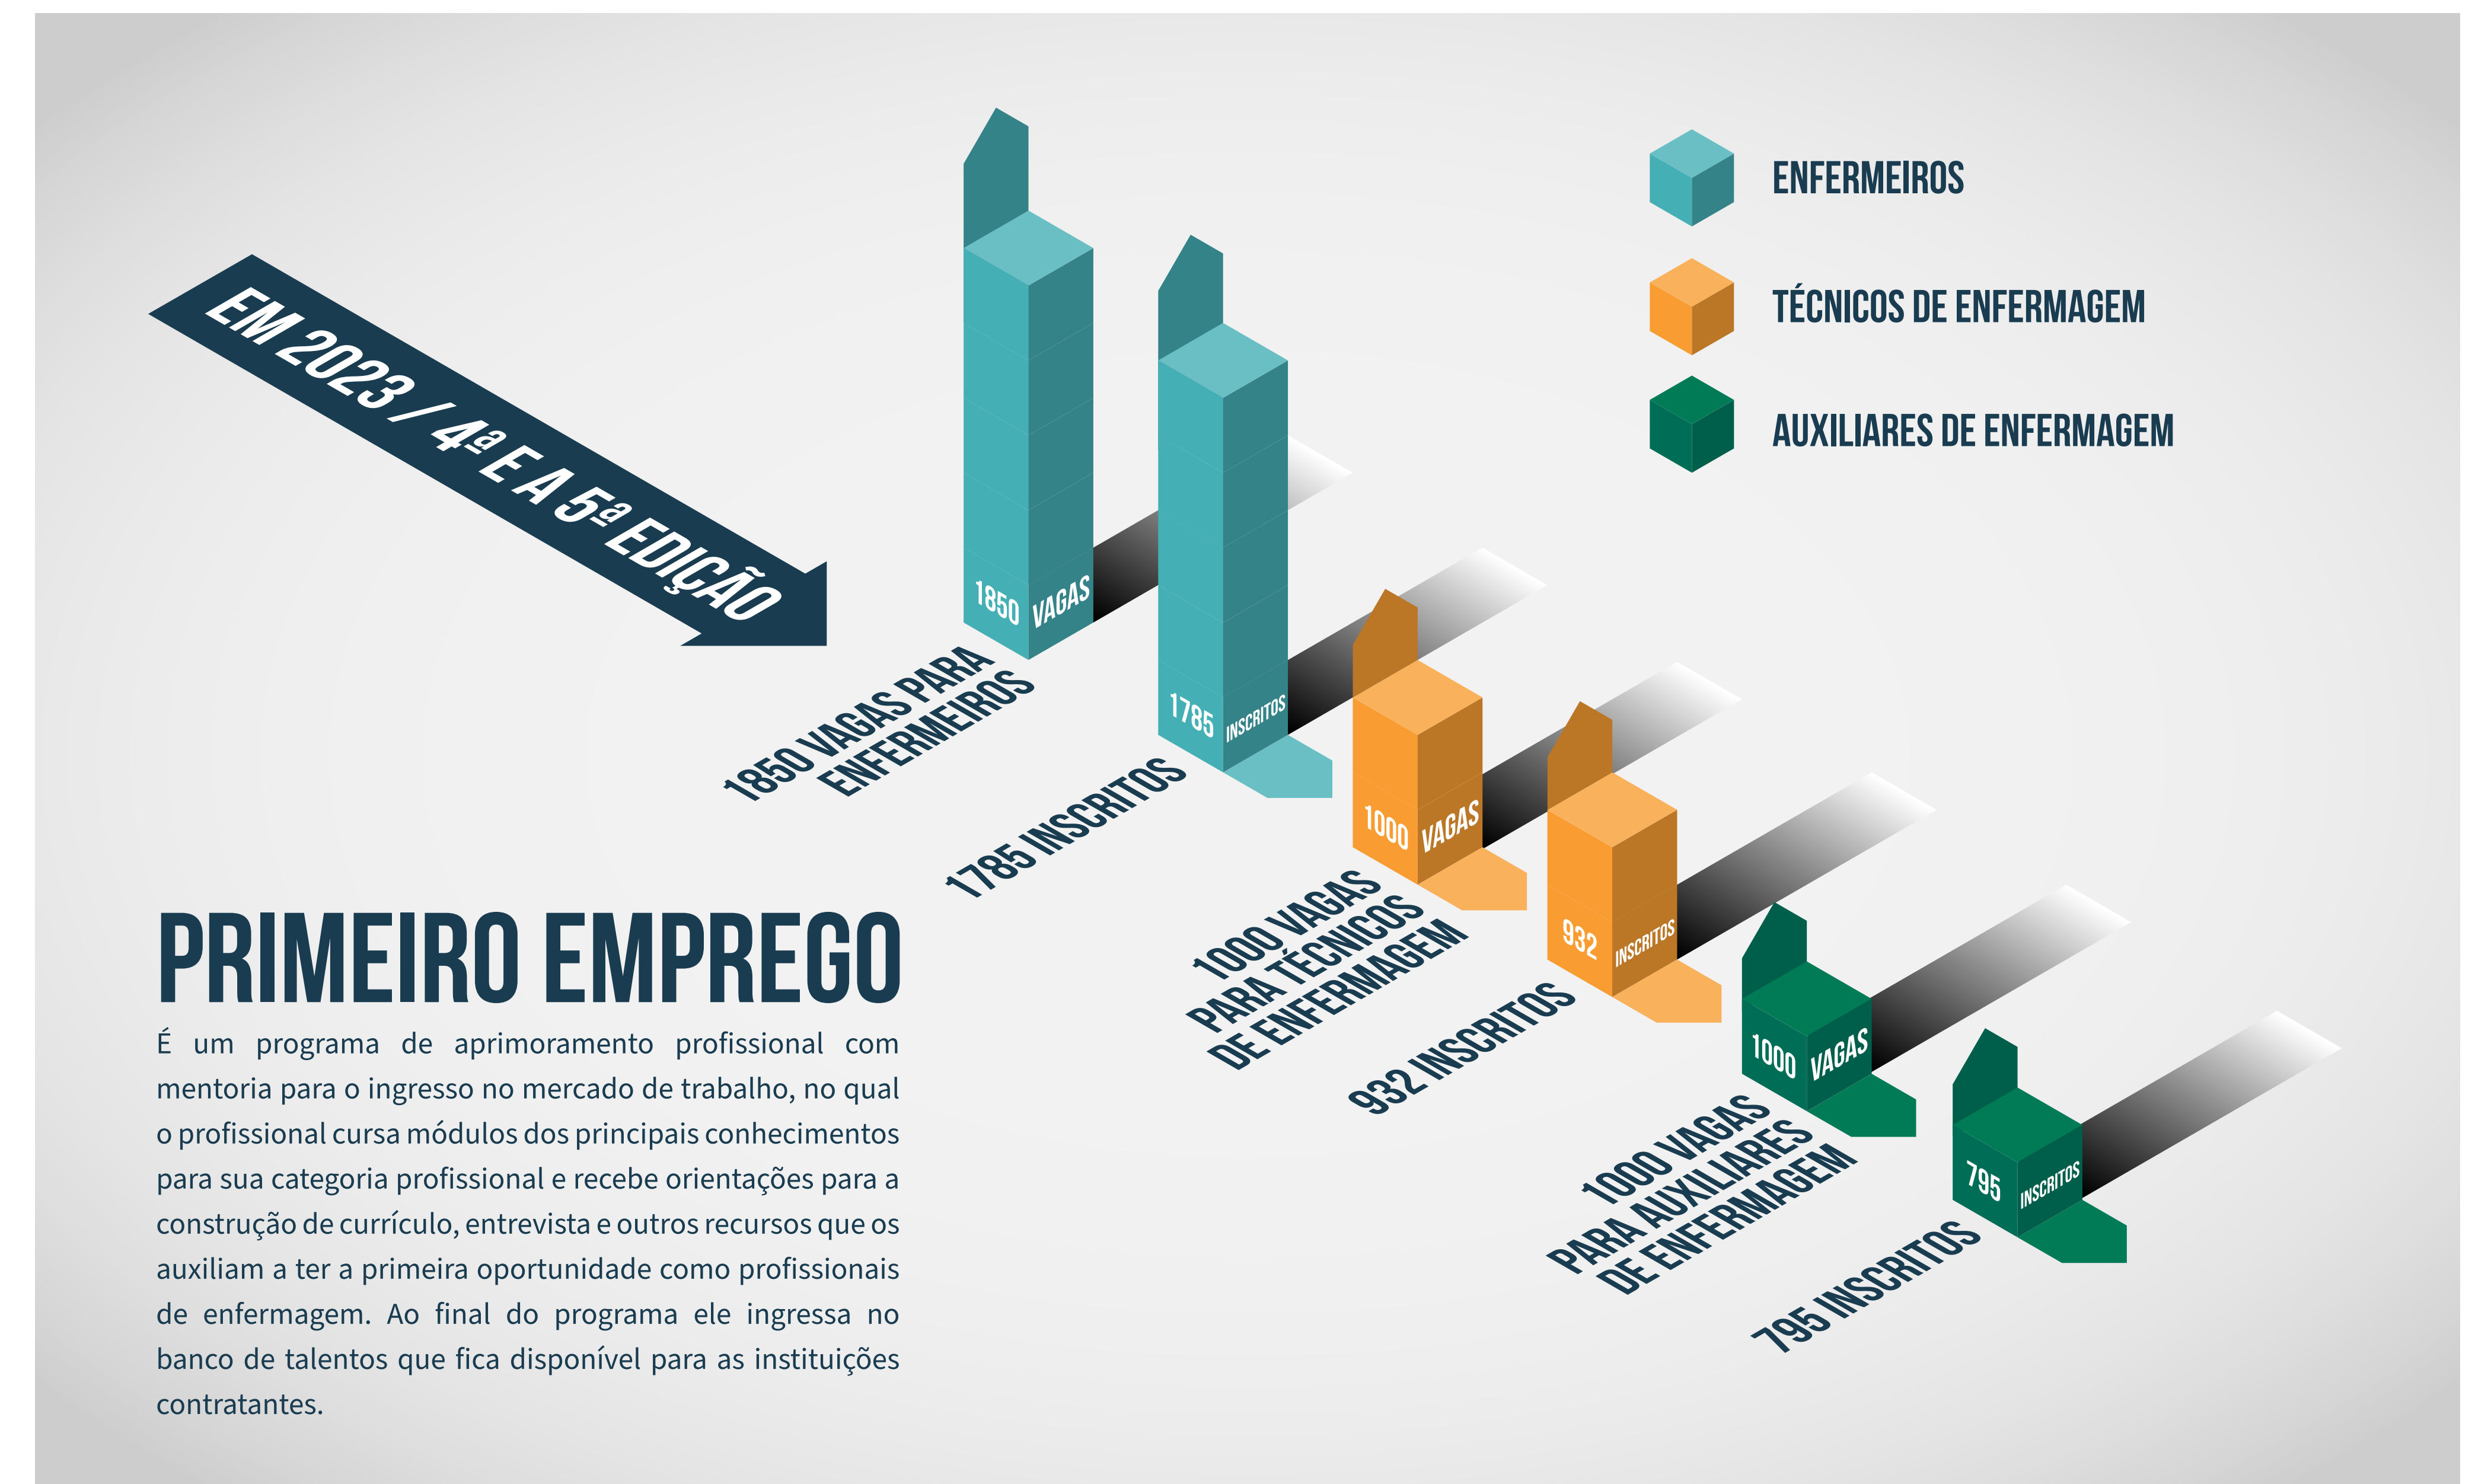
EM 2023 / 4ª E A 5ª EDIÇÃO

ENFERMEIROS

TÉCNICOS DE ENFERMAGEM

AUXILIARES DE ENFERMAGEM

1850 VAGAS

1850 VAGAS PARA ENFERMEIROS

1785 INSCRITOS

1785 INSCRITOS

1000 VAGAS

1000 VAGAS PARA TÉCNICOS DE ENFERMAGEM

932 INSCRITOS

932 INSCRITOS

1000 VAGAS

1000 VAGAS PARA AUXILIARES DE ENFERMAGEM

795 INSCRITOS

795 INSCRITOS

PRIMEIRO EMPREGO

É um programa de aprimoramento profissional com mentoria para o ingresso no mercado de trabalho, no qual o profissional cursa módulos dos principais conhecimentos para sua categoria profissional e recebe orientações para a construção de currículo, entrevista e outros recursos que os auxiliam a ter a primeira oportunidade como profissionais de enfermagem. Ao final do programa ele ingressa no banco de talentos que fica disponível para as instituições contratantes.